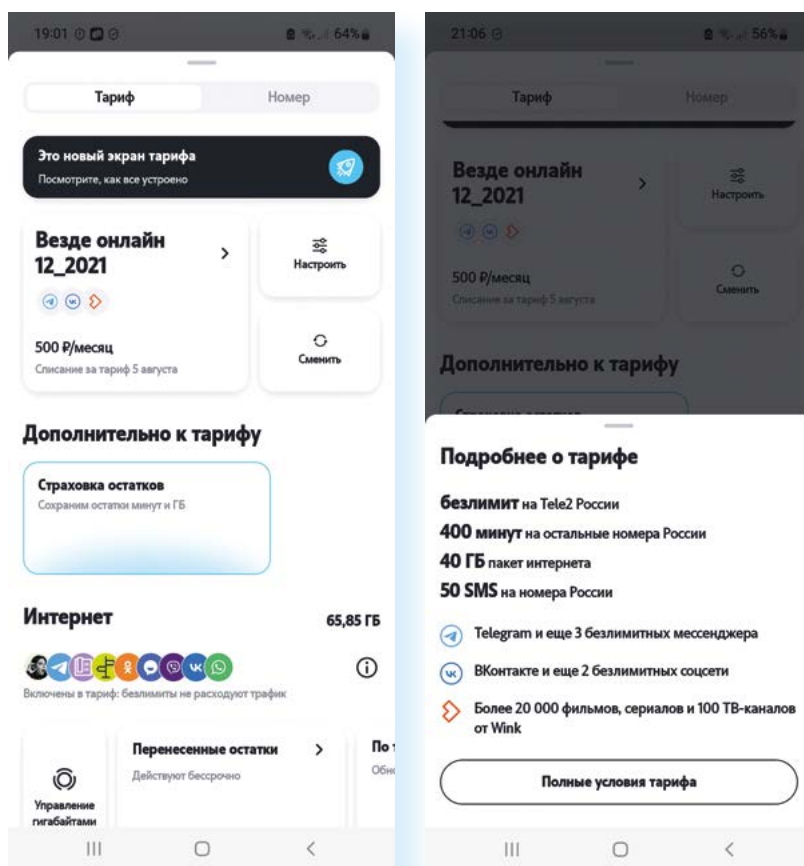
19:01 64%

Тариф Номер

Это новый экран тарифа
Посмотрите, как все устроено

Везде онлайн 12_2021 >

Настроить

500 ₽/месяц
Списание за тариф 5 августа

Сменить

Дополнительно к тарифу

Страховка остатков
Сохраним остатки минут и ГБ

Интернет 65,85 ГБ

Включены в тариф: безлимиты не расходуют трафик

Управление гигабайтами

Перенесенные остатки >
Действуют бессрочно

По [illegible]
Обн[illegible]

21:06 56%

Тариф Номер

Везде онлайн 12_2021 >

Настроить

500 ₽/месяц
Списание за тариф 5 августа

Сменить

Дополнительно к тарифу

Подробнее о тарифе

безлимит на Tele2 России
400 минут на остальные номера России
40 ГБ пакет интернета
50 SMS на номера России

Telegram и еще 3 безлимитных мессенджера

ВКонтакте и еще 2 безлимитных соцсети

Более 20 000 фильмов, сериалов и 100 ТВ-каналов от Wink

Полные условия тарифа